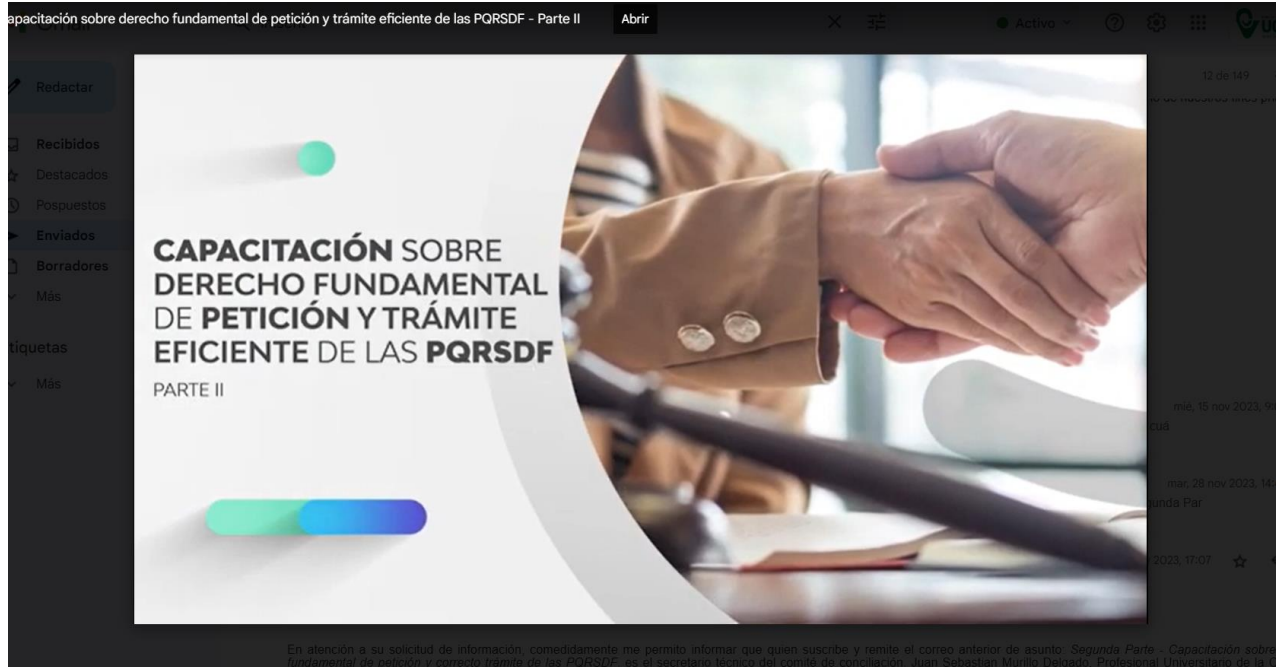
apacitación sobre derecho fundamental de petición y trámite eficiente de las PQRSDF - Parte II

Abrir

Activo

Redactar

Recibidos

Destacados

Pospuestos

Enviados

Borradores

Más

tiquetas

Más

12 de 149

CAPACITACIÓN SOBRE DERECHO FUNDAMENTAL DE PETICIÓN Y TRÁMITE EFICIENTE DE LAS PQRSDF

PARTE II

mié, 15 nov 2023

mar, 28 nov 2023

unda Par

2023, 17:07

En atención a su solicitud de información, comedidamente me permito informar que quien suscribe y remite el correo anterior de asunto: Segunda Parte - Capacitación sobre fundamental de petición y correcto trámite de las PQRSDF, es el secretario técnico del comité de conciliación, Juan Sebastián Muñoz Delgado, Profesional Universitario de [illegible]